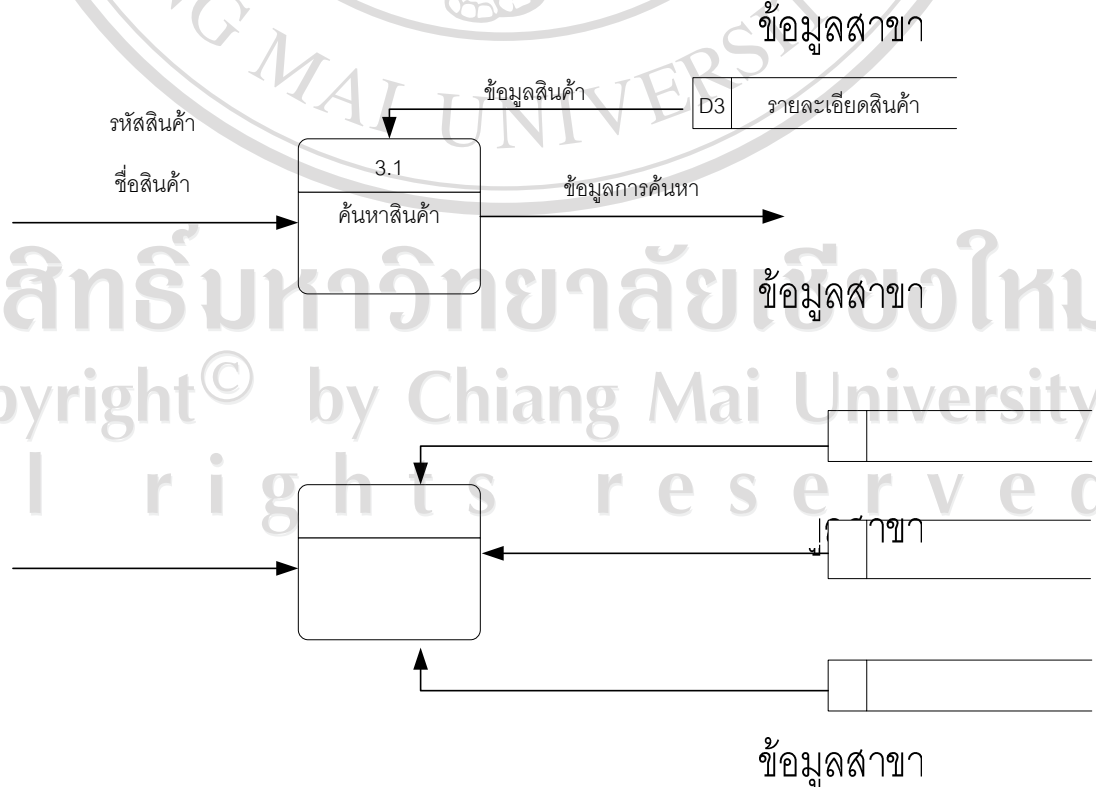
ข้อมูลสาขา

ข้อมูลสินค้า

D3 รายละเอียดสินค้า

รหัสสินค้า

ชื่อสินค้า

3.1

ค้นหาสินค้า

ข้อมูลการค้นหา

ลิขสิทธิ์มหาวิทยาลัยเชียงใหม่

ข้อมูลสาขา

Copyright© by Chiang Mai University

All rights reserved

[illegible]าขา

ข้อมูลสาขา